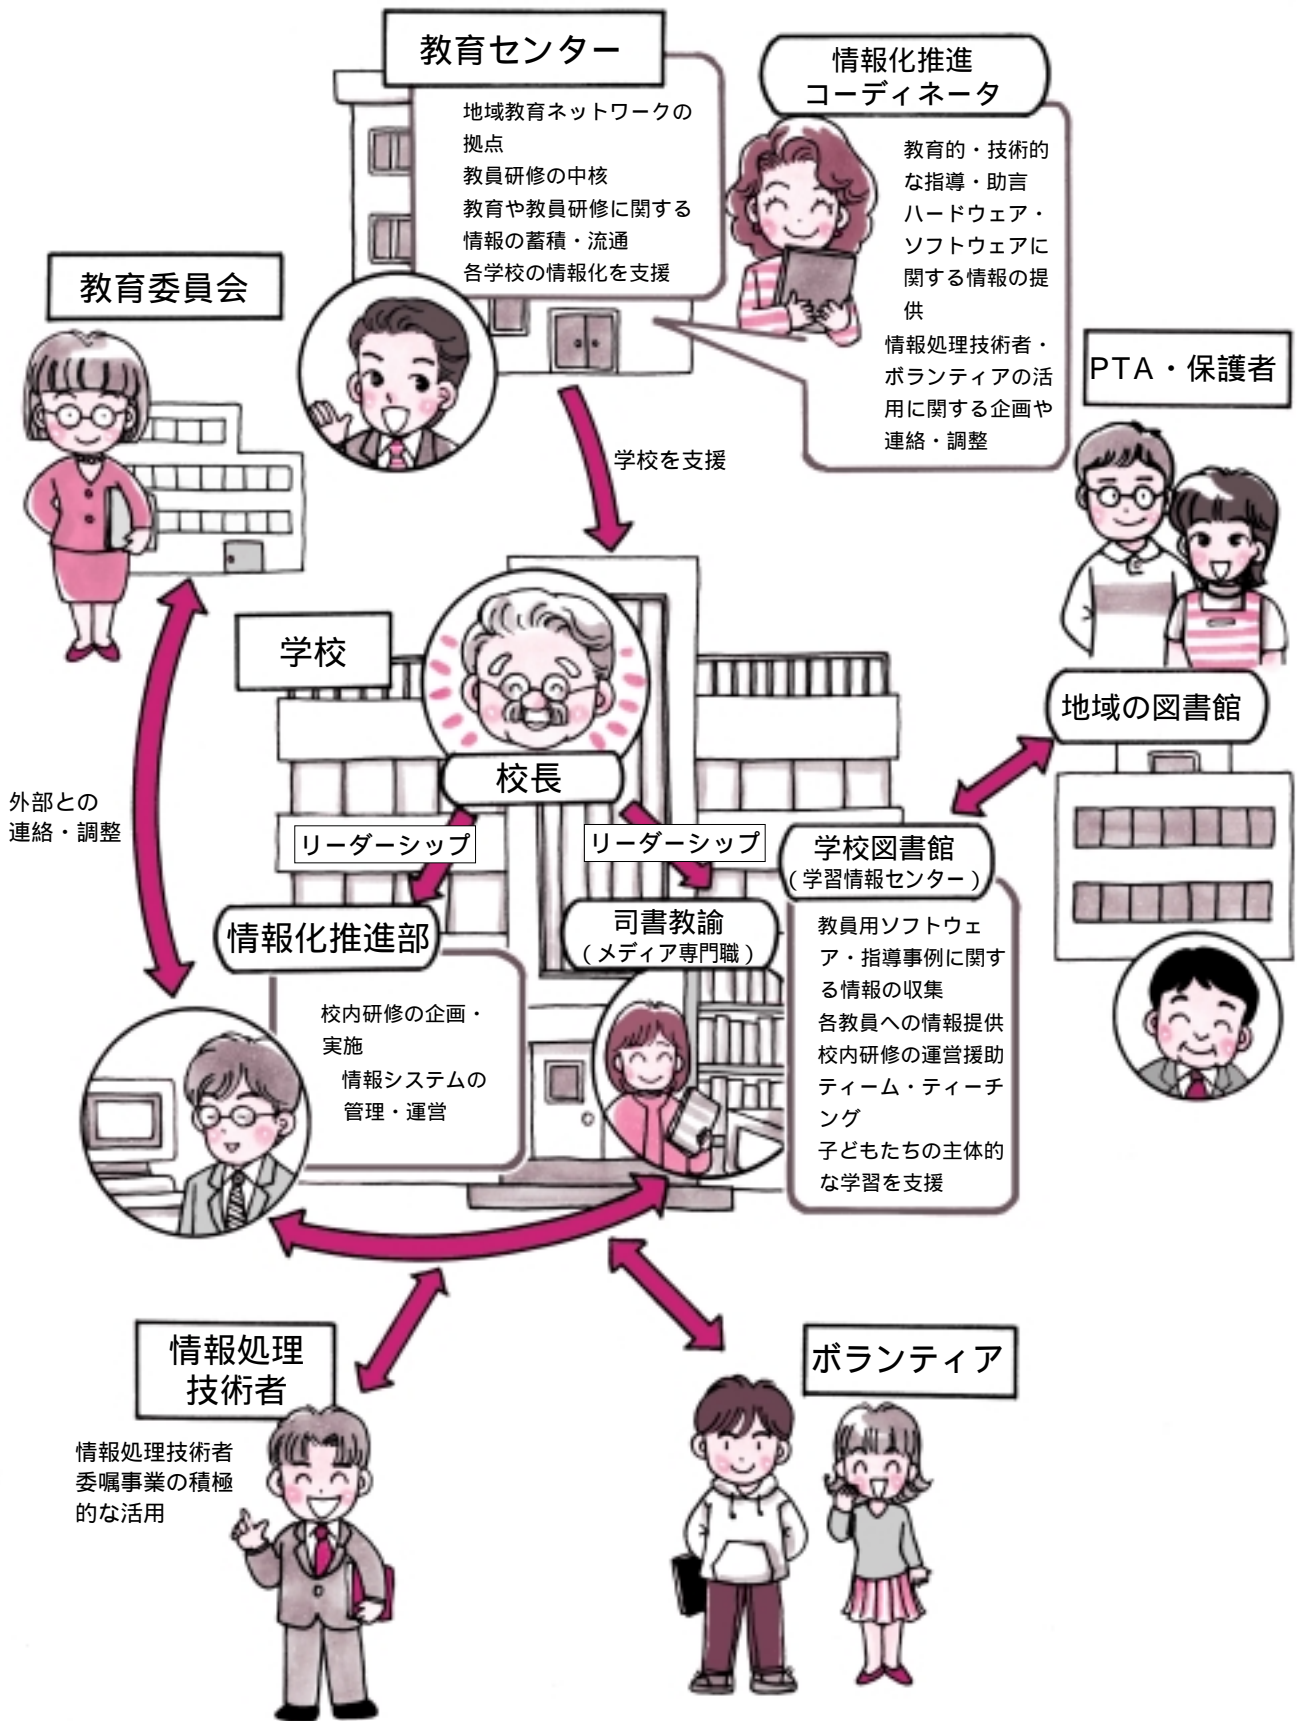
教育センター

地域教育ネットワークの拠点
教員研修の中核
教育や教員研修に関する情報の蓄積・流通
各学校の情報化を支援

情報化推進コーディネータ

教育的・技術的な指導・助言
ハードウェア・ソフトウェアに関する情報の提供
情報処理技術者・ボランティアの活用に関する企画や連絡・調整

教育委員会

PTA・保護者

学校を支援

学校

校長

地域の図書館

外部との連絡・調整

リーダーシップ

リーダーシップ

学校図書館
（学習情報センター）

教員用ソフトウェア・指導事例に関する情報の収集
各教員への情報提供
校内研修の運営援助
ティーム・ティーチング
子どもたちの主体的な学習を支援

情報化推進部

校内研修の企画・実施
情報システムの管理・運営

司書教諭
（メディア専門職）

情報処理技術者

情報処理技術者委嘱事業の積極的な活用

ボランティア